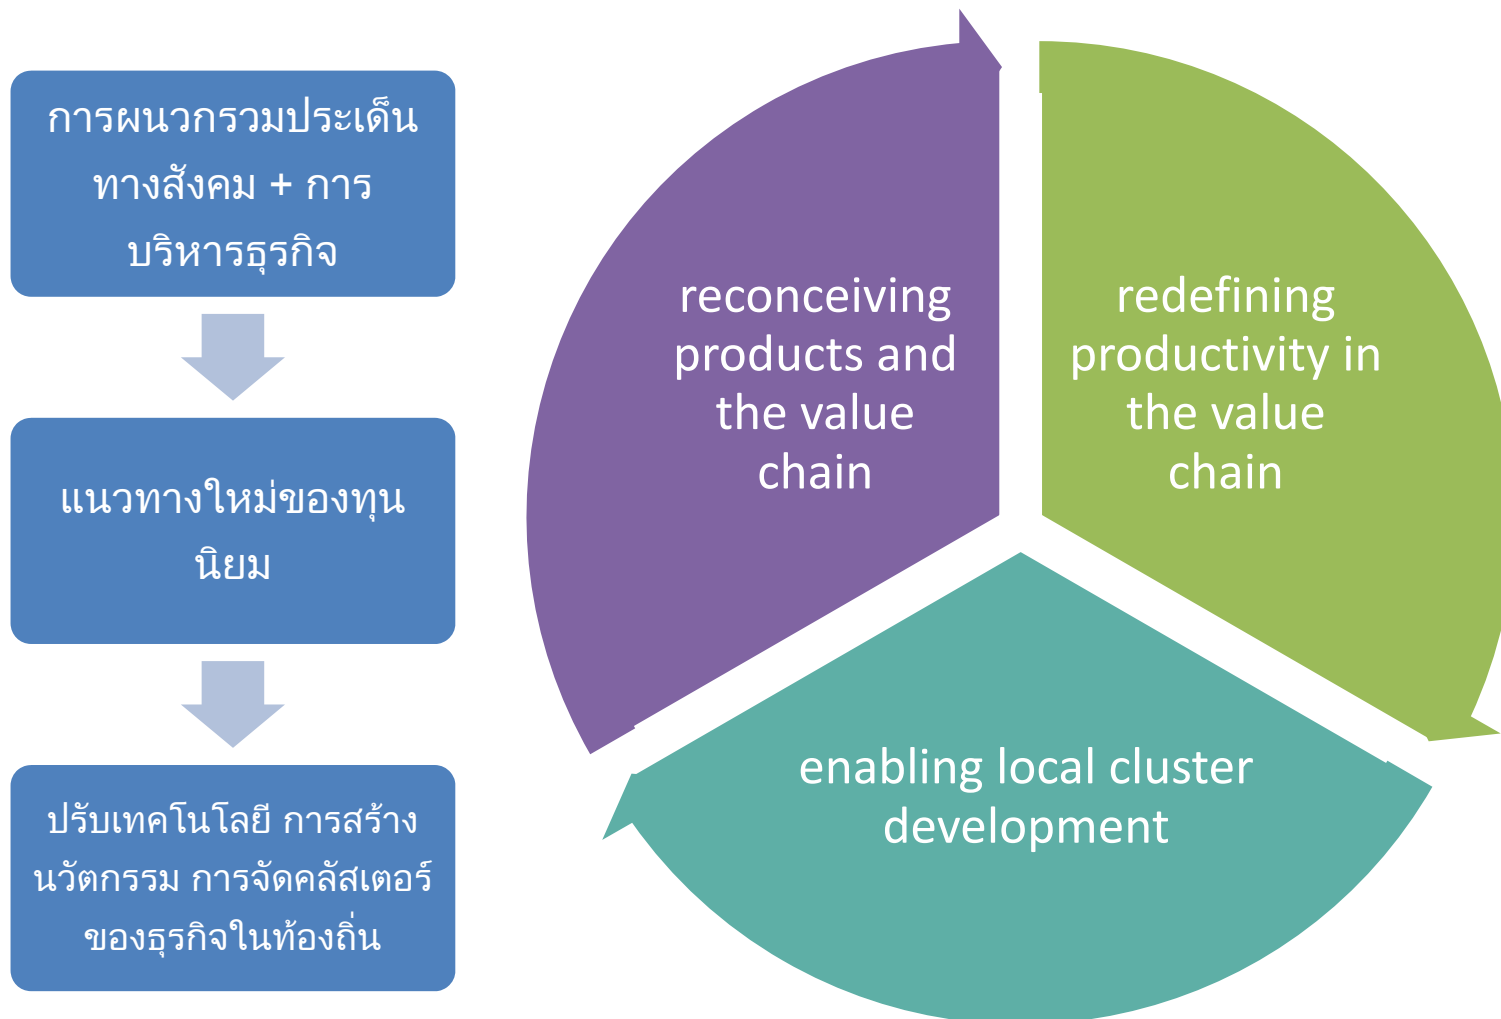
การผนวกรวมประเด็นทางสังคม + การบริหารธุรกิจ

แนวทางใหม่ของทุนนิยม

ปรับเทคโนโลยี การสร้างนวัตกรรม การจัดคลัสเตอร์ของธุรกิจในท้องถิ่น

reconceiving products and the value chain

redefining productivity in the value chain

enabling local cluster development